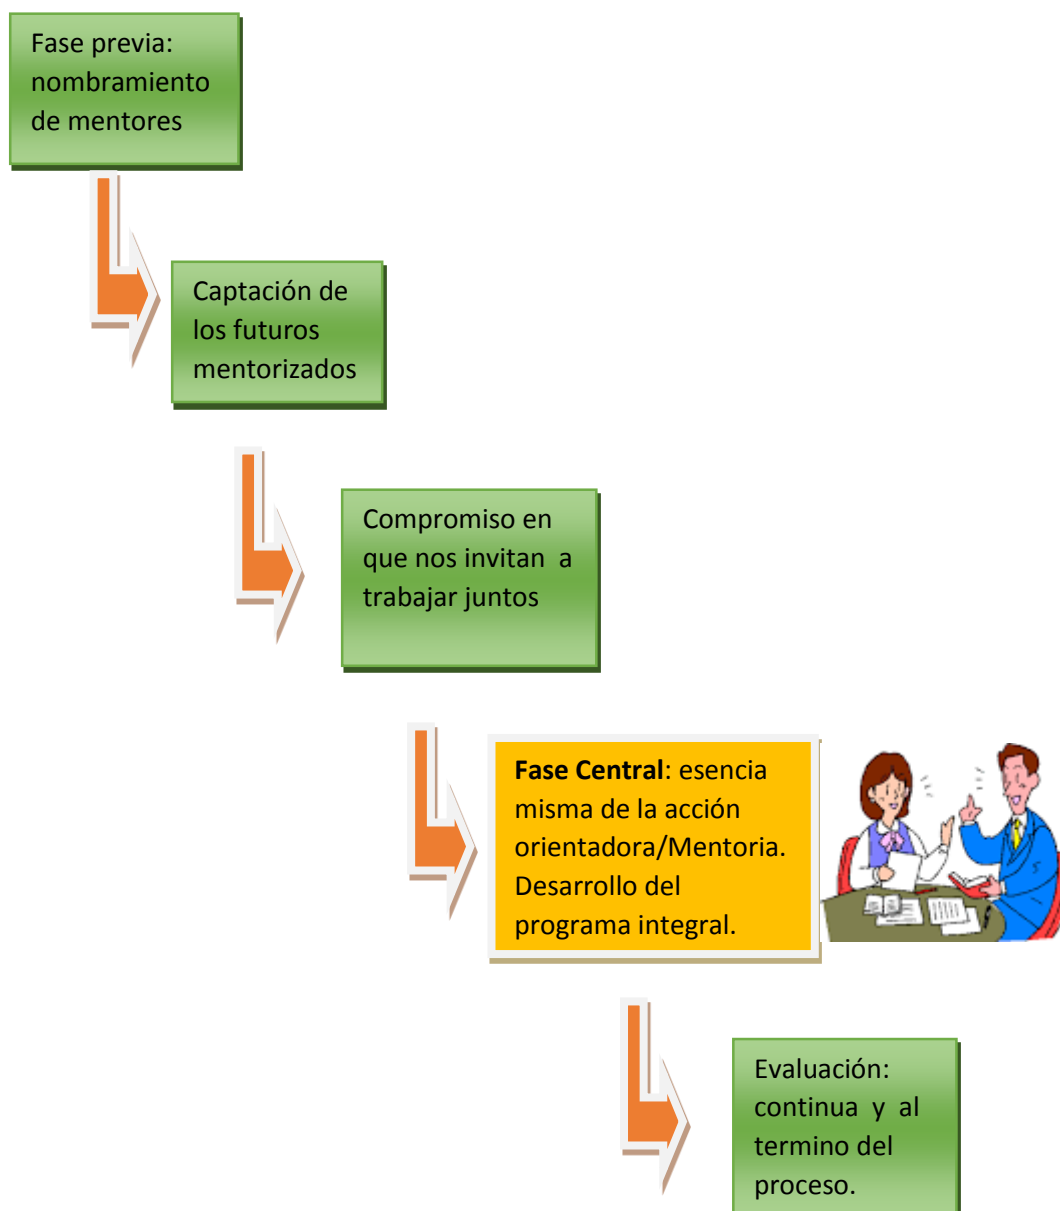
Fase previa: nombramiento de mentores

Captación de los futuros mentorizados

Compromiso en que nos invitan a trabajar juntos

**Fase Central**: esencia misma de la acción orientadora/Mentoria. Desarrollo del programa integral.

Evaluación: continua y al termino del proceso.